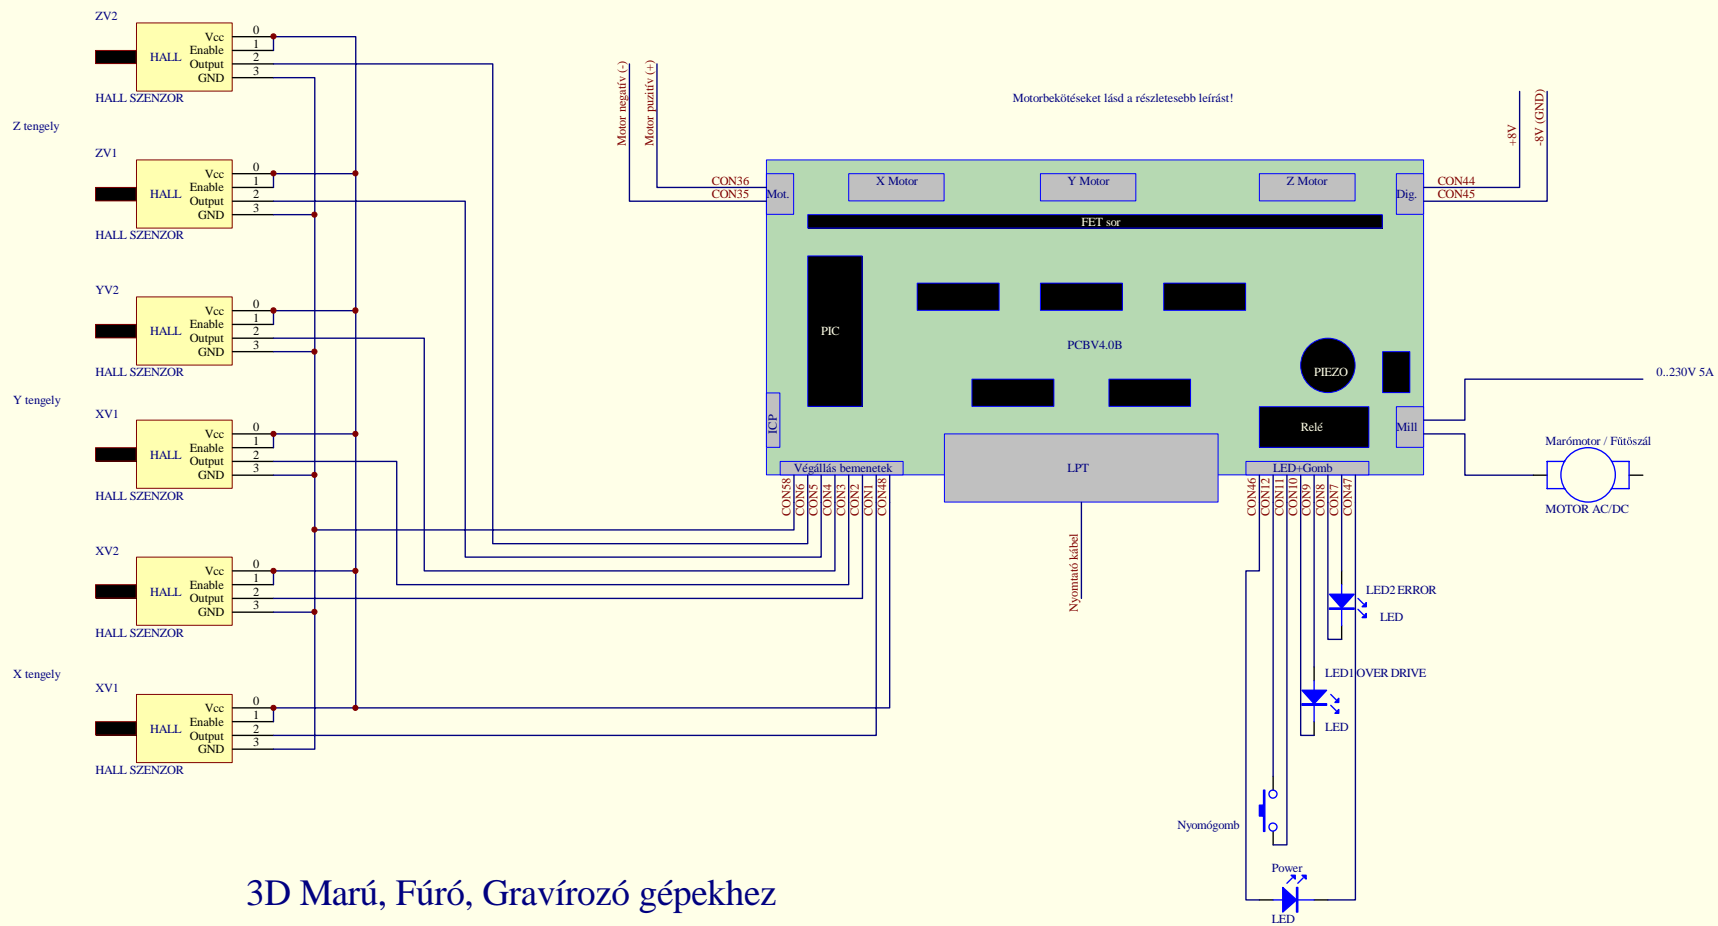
ZV2
HALL
Vcc
Enable
Output
GND
0
1
2
3
HALL SZENZOR

Z tengely

ZV1
HALL
Vcc
Enable
Output
GND
0
1
2
3
HALL SZENZOR

YV2
HALL
Vcc
Enable
Output
GND
0
1
2
3
HALL SZENZOR

Y tengely

XV1
HALL
Vcc
Enable
Output
GND
0
1
2
3
HALL SZENZOR

XV2
HALL
Vcc
Enable
Output
GND
0
1
2
3
HALL SZENZOR

X tengely

XV1
HALL
Vcc
Enable
Output
GND
0
1
2
3
HALL SZENZOR

Motor negatív (-)
Motor pozitív (+)
Motorbekötéseket lásd a részletesebb leírást!
+8V
-8V (GND)
CON36
CON35
Mot.
X Motor
Y Motor
Z Motor
Dig.
CON44
CON45
FET sor
PIC
PCBV4.0B
PIEZO
ICP
Relé
Mill
0..230V 5A
Marómotor / Fűtőszál
MOTOR AC/DC
Végállás bemenetek
LPT
LED+Gomb
CON58
CON6
CON5
CON4
CON3
CON2
CON1
CON48
CON46
CON12
CON11
CON10
CON9
CON8
CON7
CON47
Nyomtató kábel
LED2 ERROR
LED
LED1 OVER DRIVE
LED
Nyomógomb
Power
LED

3D Marú, Fúró, Gravírozó gépekhez